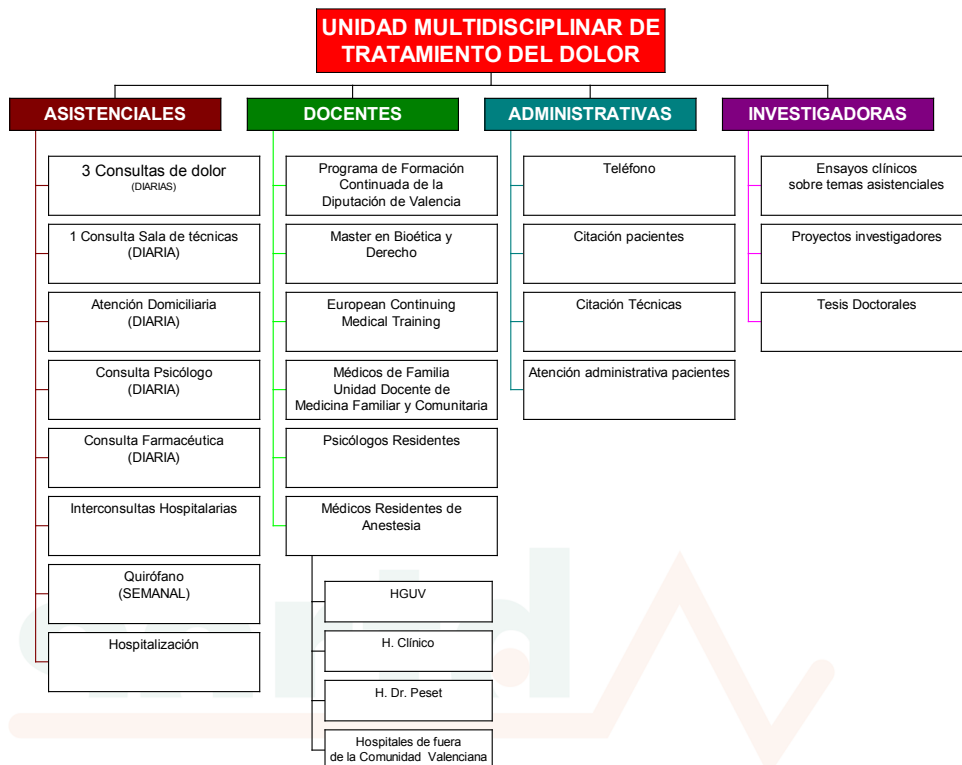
UNIDAD MULTIDISCIPLINAR DE TRATAMIENTO DEL DOLOR

ASISTENCIALES

3 Consultas de dolor
(DIARIAS)

1 Consulta Sala de técnicas
(DIARIA)

Atención Domiciliaria
(DIARIA)

Consulta Psicólogo
(DIARIA)

Consulta Farmacéutica
(DIARIA)

Interconsultas Hospitalarias

Quirófano
(SEMANAL)

Hospitalización

DOCENTES

Programa de Formación Continuada de la Diputación de Valencia

Master en Bioética y Derecho

European Continuing Medical Training

Médicos de Familia
Unidad Docente de Medicina Familiar y Comunitaria

Psicólogos Residentes

Médicos Residentes de Anestesia

HGUV

H. Clínico

H. Dr. Peset

Hospitales de fuera de la Comunidad Valenciana

ADMINISTRATIVAS

Teléfono

Citación pacientes

Citación Técnicas

Atención administrativa pacientes

INVESTIGADORAS

Ensayos clínicos sobre temas asistenciales

Proyectos investigadores

Tesis Doctorales